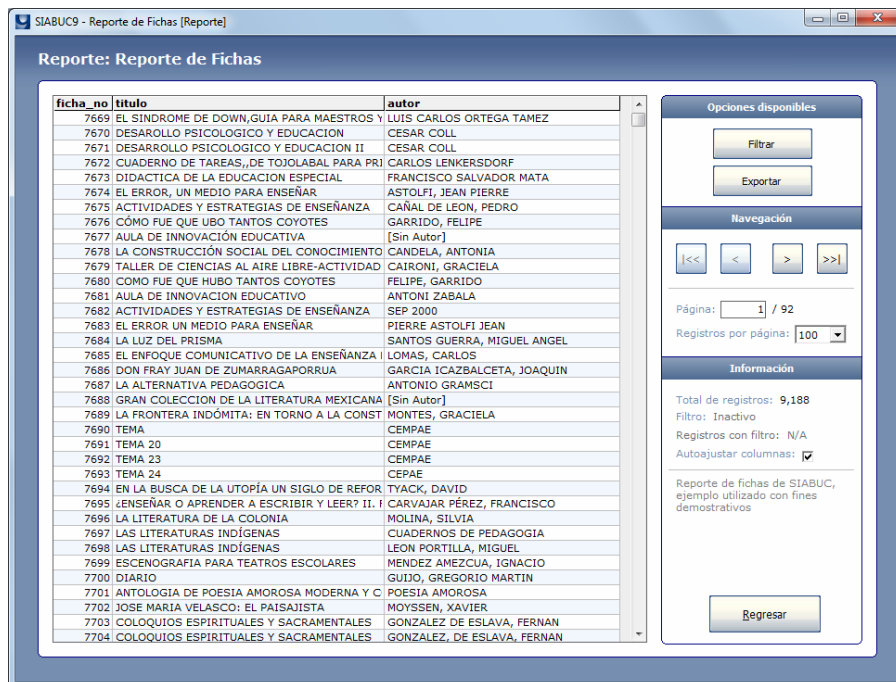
SIABUC9 - Reporte de Fichas [Reporte]

Reporte: Reporte de Fichas

| ficha_no | titulo | autor |
|---|---|---|
| 7669 | EL SINDROME DE DOWN,GUIA PARA MAESTROS Y | LUIS CARLOS ORTEGA TAMEZ |
| 7670 | DESARROLLO PSICOLOGICO Y EDUCACION | CESAR COLL |
| 7671 | DESARROLLO PSICOLOGICO Y EDUCACION II | CESAR COLL |
| 7672 | CUADERNO DE TAREAS,,DE TOJOLABAL PARA PRI | CARLOS LENKERSDORF |
| 7673 | DIDACTICA DE LA EDUCACION ESPECIAL | FRANCISCO SALVADOR MATA |
| 7674 | EL ERROR, UN MEDIO PARA ENSEÑAR | ASTOLFI, JEAN PIERRE |
| 7675 | ACTIVIDADES Y ESTRATEGIAS DE ENSEÑANZA | CAÑAL DE LEON, PEDRO |
| 7676 | CÓMO FUE QUE UBO TANTOS COYOTES | GARRIDO, FELIPE |
| 7677 | AULA DE INNOVACIÓN EDUCATIVA | [Sin Autor] |
| 7678 | LA CONSTRUCCIÓN SOCIAL DEL CONOCIMIENTO | CANDELA, ANTONIA |
| 7679 | TALLER DE CIENCIAS AL AIRE LIBRE-ACTIVIDAD | CAIRONI, GRACIELA |
| 7680 | COMO FUE QUE HUBO TANTOS COYOTES | FELIPE, GARRIDO |
| 7681 | AULA DE INNOVACION EDUCATIVO | ANTONI ZABALA |
| 7682 | ACTIVIDADES Y ESTRATEGIAS DE ENSEÑANZA | SEP 2000 |
| 7683 | EL ERROR UN MEDIO PARA ENSEÑAR | PIERRE ASTOLFI JEAN |
| 7684 | LA LUZ DEL PRISMA | SANTOS GUERRA, MIGUEL ANGEL |
| 7685 | EL ENFOQUE COMUNICATIVO DE LA ENSEÑANZA I | LOMAS, CARLOS |
| 7686 | DON FRAY JUAN DE ZUMARRAGAPORRUA | GARCIA ICAZBALCETA, JOAQUIN |
| 7687 | LA ALTERNATIVA PEDAGOGICA | ANTONIO GRAMSCI |
| 7688 | GRAN COLECCION DE LA LITERATURA MEXICANA | [Sin Autor] |
| 7689 | LA FRONTERA INDÓMITA: EN TORNO A LA CONST | MONTES, GRACIELA |
| 7690 | TEMA | CEMPAE |
| 7691 | TEMA 20 | CEMPAE |
| 7692 | TEMA 23 | CEMPAE |
| 7693 | TEMA 24 | CEPAE |
| 7694 | EN LA BUSCA DE LA UTOPÍA UN SIGLO DE REFOR | TYACK, DAVID |
| 7695 | ¿ENSEÑAR O APRENDER A ESCRIBIR Y LEER? II. F | CARVAJAR PÉREZ, FRANCISCO |
| 7696 | LA LITERATURA DE LA COLONIA | MOLINA, SILVIA |
| 7697 | LAS LITERATURAS INDÍGENAS | CUADERNOS DE PEDAGOGIA |
| 7698 | LAS LITERATURAS INDÍGENAS | LEON PORTILLA, MIGUEL |
| 7699 | ESCENOGRAFIA PARA TEATROS ESCOLARES | MENDEZ AMEZCUA, IGNACIO |
| 7700 | DIARIO | GUIJO, GREGORIO MARTIN |
| 7701 | ANTOLOGIA DE POESIA AMOROSA MODERNA Y C | POESIA AMOROSA |
| 7702 | JOSE MARIA VELASCO: EL PAISAJISTA | MOYSSEN, XAVIER |
| 7703 | COLOQUIOS ESPIRITUALES Y SACRAMENTALES | GONZALEZ DE ESLAVA, FERNAN |
| 7704 | COLOQUIOS ESPIRITUALES Y SACRAMENTALES | GONZALEZ, DE ESLAVA, FERNAN |

Opciones disponibles

Filtrar

Exportar

Navegación

|<< < > >>|

Página: 1 / 92

Registros por página: 100

Información

Total de registros: 9,188
Filtro: Inactivo
Registros con filtro: N/A
Autoajustar columnas:

Reporte de fichas de SIABUC, ejemplo utilizado con fines demostrativos

Regresar